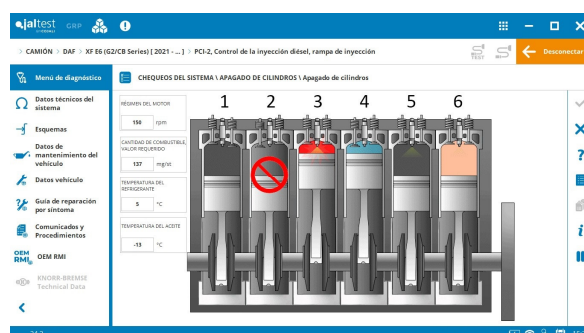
jaltest GRP

CAMIÓN > DAF > XF E6 (G2/CB Series) [ 2021 - ... ] > PCI-2, Control de la inyección diésel, rampa de inyección

Desconectar

Menú de diagnóstico

Datos técnicos del sistema

Esquemas

Datos de mantenimiento del vehículo

Datos vehículo

Guía de reparación por síntoma

Comunicados y Procedimientos

OEM RMI

KNORR-BREMSE Technical Data

CHEQUEOS DEL SISTEMA \ APAGADO DE CILINDROS \ Apagado de cilindros

RÉGIMEN DEL MOTOR
150 rpm

CANTIDAD DE COMBUSTIBLE, VALOR REQUERIDO
137 mg/st

TEMPERATURA DEL REFRIGERANTE
5 °C

TEMPERATURA DEL ACEITE
-13 °C

1 2 3 4 5 6